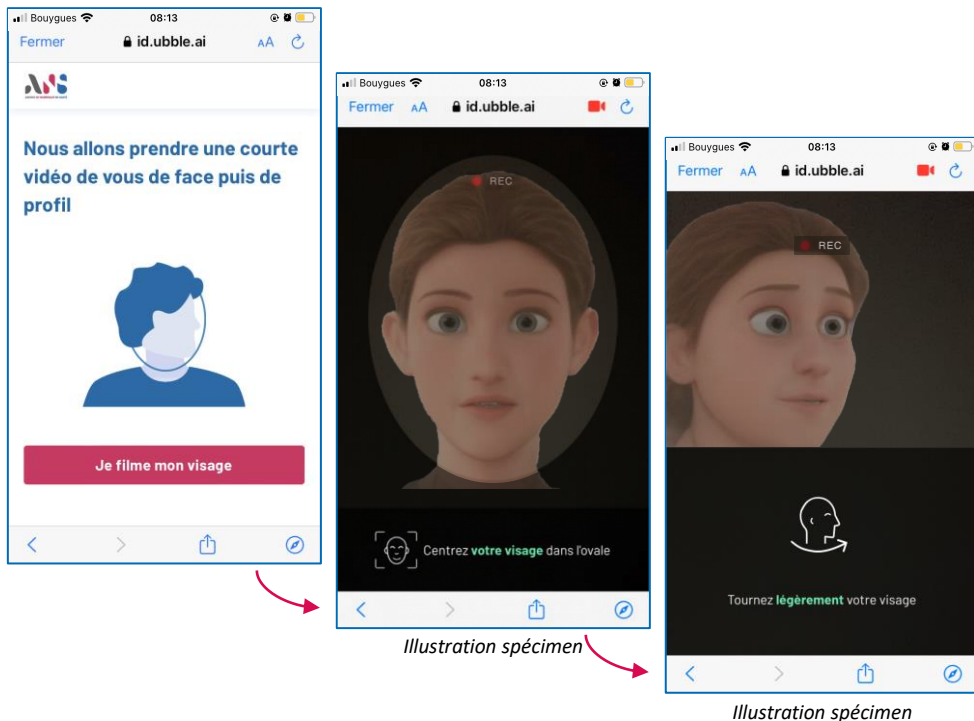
Bouygues 08:13
Fermer id.ubble.ai AA

Nous allons prendre une courte vidéo de vous de face puis de profil

Je filme mon visage

Bouygues 08:13
Fermer AA id.ubble.ai

REC

Centrez votre visage dans l'ovale

Illustration spécimen

Bouygues 08:13
Fermer AA id.ubble.ai

REC

Tournez légèrement votre visage

Illustration spécimen